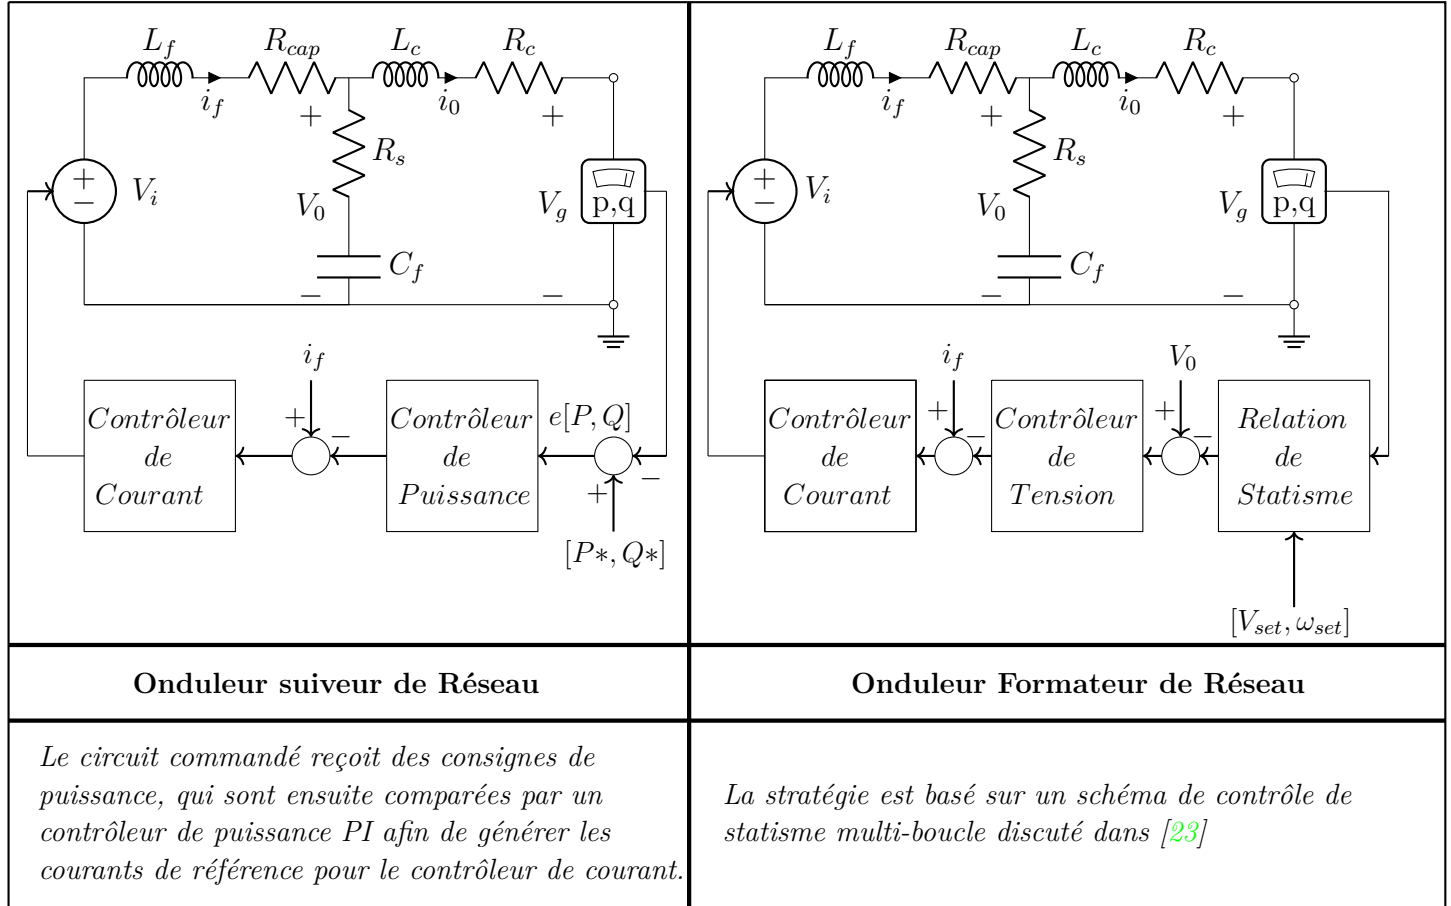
$L_f$ $R_{cap}$ $L_c$ $R_c$
$i_f$ $i_0$
+ +
$R_s$
$V_i$ $V_0$ $V_g$ p,q
$C_f$
− −
$i_f$
+ −
Contrôleur de Courant
Contrôleur de Puissance
$e[P, Q]$
+ −
$[P*, Q*]$

$L_f$ $R_{cap}$ $L_c$ $R_c$
$i_f$ $i_0$
+ +
$R_s$
$V_i$ $V_0$ $V_g$ p,q
$C_f$
− −
$i_f$ $V_0$
+ − + −
Contrôleur de Courant
Contrôleur de Tension
Relation de Statisme
$[V_{set}, \omega_{set}]$

| Onduleur suiveur de Réseau | Onduleur Formateur de Réseau |
|---|---|
| *Le circuit commandé reçoit des consignes de puissance, qui sont ensuite comparées par un contrôleur de puissance PI afin de générer les courants de référence pour le contrôleur de courant.* | *La stratégie est basé sur un schéma de contrôle de statisme multi-boucle discuté dans [23]* |